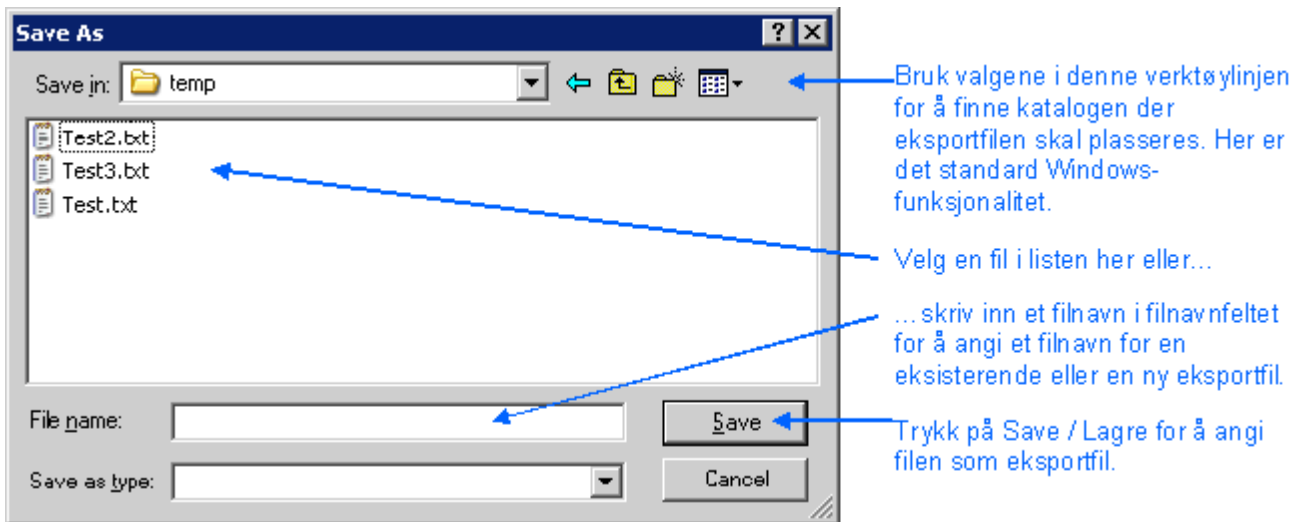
Save As

?

Save in: temp

Test2.txt
Test3.txt
Test.txt

File name:

Save as type:

Save

Cancel

Bruk valgene i denne verktøylinjen for å finne katalogen der eksportfilen skal plasseres. Her er det standard Windows-funksjonalitet.

Velg en fil i listen her eller...

...skriv inn et filnavn i filnavnfeltet for å angi et filnavn for en eksisterende eller en ny eksportfil.

Trykk på Save / Lagre for å angi filen som eksportfil.